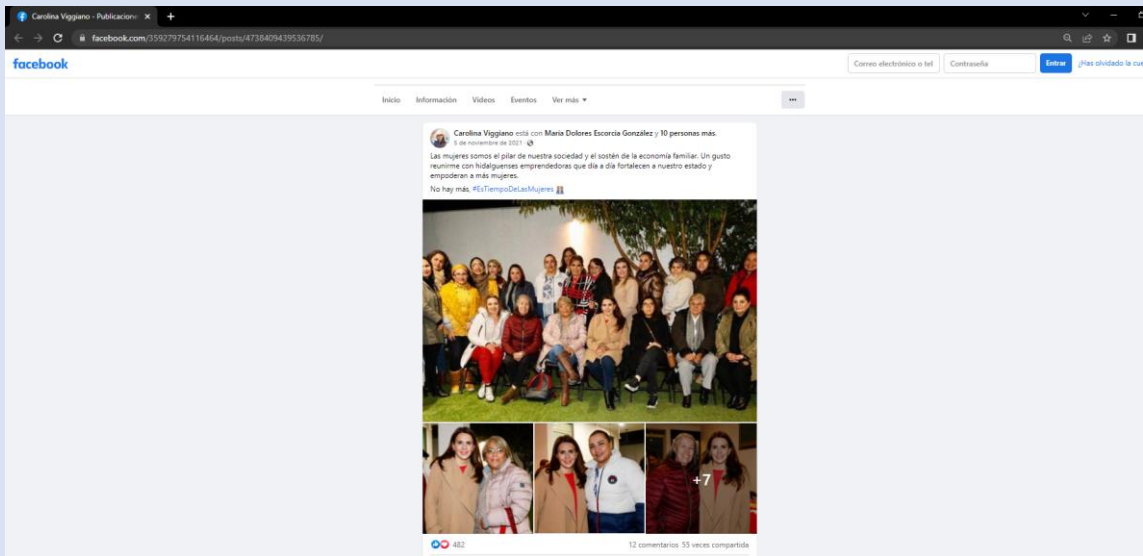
Carolina Viggiano - Publicacione ×
facebook.com/359279754116464/posts/4738409439536785/
facebook
Correo electrónico o tel
Contraseña
Entrar
¿Has olvidado la cue

Inicio Información Vídeos Eventos Ver más ▾
···

Carolina Viggiano está con Maria Dolores Escorcia González y 10 personas más.
5 de noviembre de 2021

Las mujeres somos el pilar de nuestra sociedad y el sostén de la economía familiar. Un gusto reunirme con hidalguenses emprendedoras que día a día fortalecen a nuestro estado y empoderan a más mujeres.

No hay más. #EsTiempoDeLasMujeres

+7

482
12 comentarios 55 veces compartida